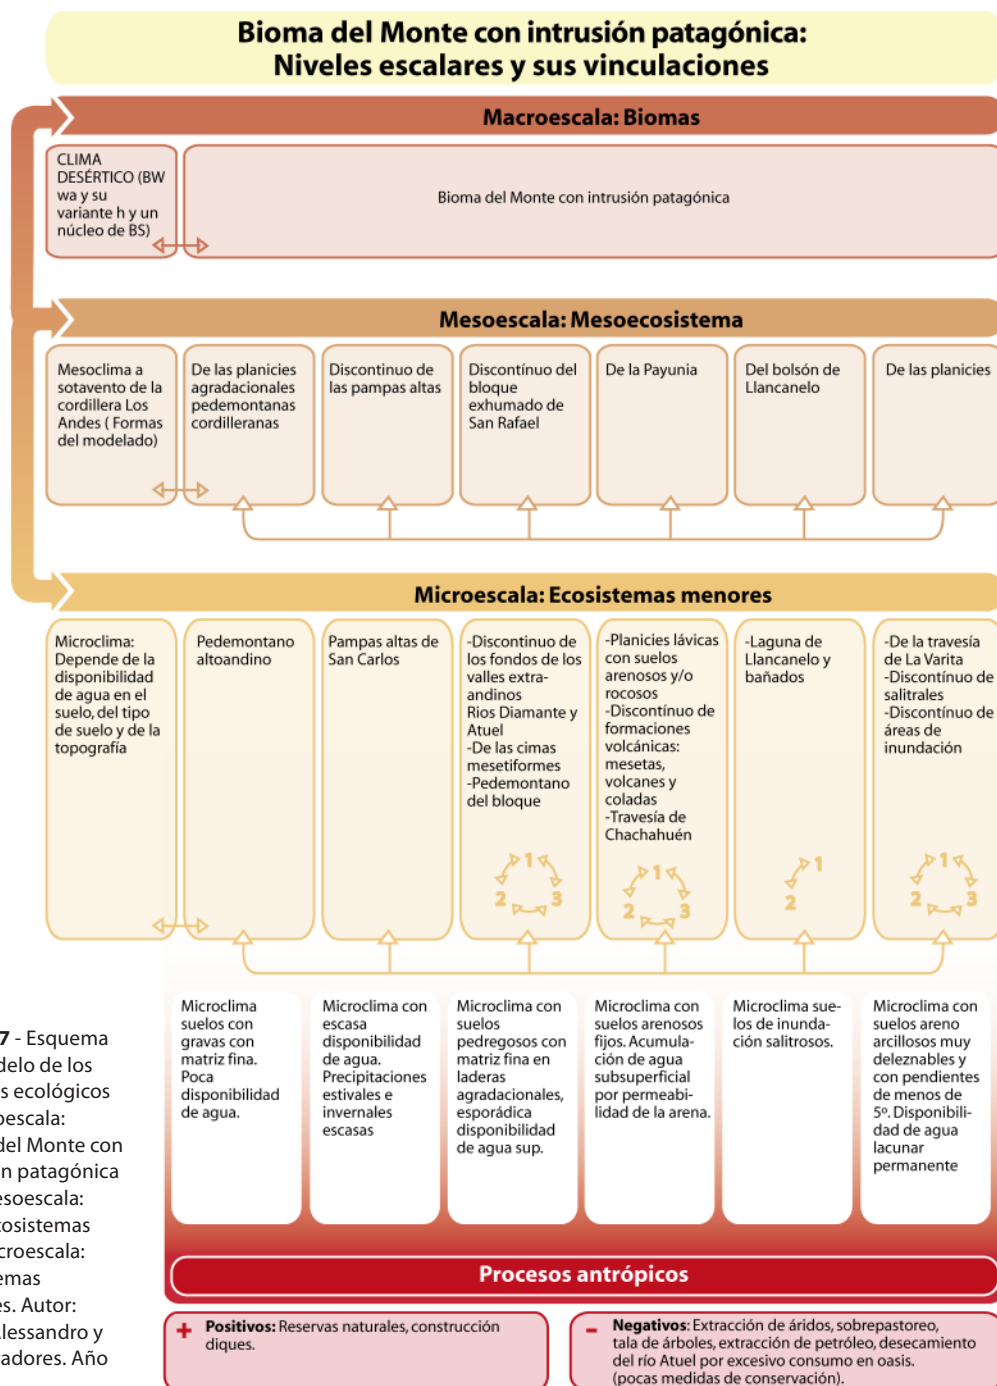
Bioma del Monte con intrusión patagónica:
Niveles escalares y sus vinculaciones

Macroescala: Biomas

CLIMA DESÉRTICO (BW wa y su variante h y un núcleo de BS)

Bioma del Monte con intrusión patagónica

Mesoescala: Mesoecosistema

Mesoclima a sotavento de la cordillera Los Andes ( Formas del modelado)

De las planicies agradacionales pedemontanas cordilleranas

Discontinuo de las pampas altas

Discontínuo del bloque exhumado de San Rafael

De la Payunia

Del bolsón de Llancanelo

De las planicies

Microescala: Ecosistemas menores

Microclima: Depende de la disponibilidad de agua en el suelo, del tipo de suelo y de la topografía

Pedemontano altoandino

Pampas altas de San Carlos

-Discontinuo de los fondos de los valles extra-andinos Rios Diamante y Atuel -De las cimas mesetiformes -Pedemontano del bloque

1 2 3

-Planicies lávicas con suelos arenosos y/o rocosos -Discontínuo de formaciones volcánicas: mesetas, volcanes y coladas -Travesía de Chachahuén

1 2 3

-Laguna de Llancanelo y bañados

1 2

-De la travesía de La Varita -Discontínuo de salitrales -Discontínuo de áreas de inundación

1 2 3

Microclima suelos con gravas con matriz fina. Poca disponibilidad de agua.

Microclima con escasa disponibilidad de agua. Precipitaciones estivales e invernales escasas

Microclima con suelos pedregosos con matriz fina en laderas agradacionales, esporádica disponibilidad de agua sup.

Microclima con suelos arenosos fijos. Acumulación de agua subsuperficial por permeabilidad de la arena.

Microclima suelos de inundación salitrosos.

Microclima con suelos areno arcillosos muy deleznables y con pendientes de menos de 5º. Disponibilidad de agua lacunar permanente

7 - Esquema delo de los s ecológicos oescala: del Monte con n patagónica esoescala: cosistemas croescala: emas es. Autor: lessandro y adores. Año

Procesos antrópicos

+ Positivos: Reservas naturales, construcción diques.

- Negativos: Extracción de áridos, sobrepastoreo, tala de árboles, extracción de petróleo, desecamiento del río Atuel por excesivo consumo en oasis. (pocas medidas de conservación).